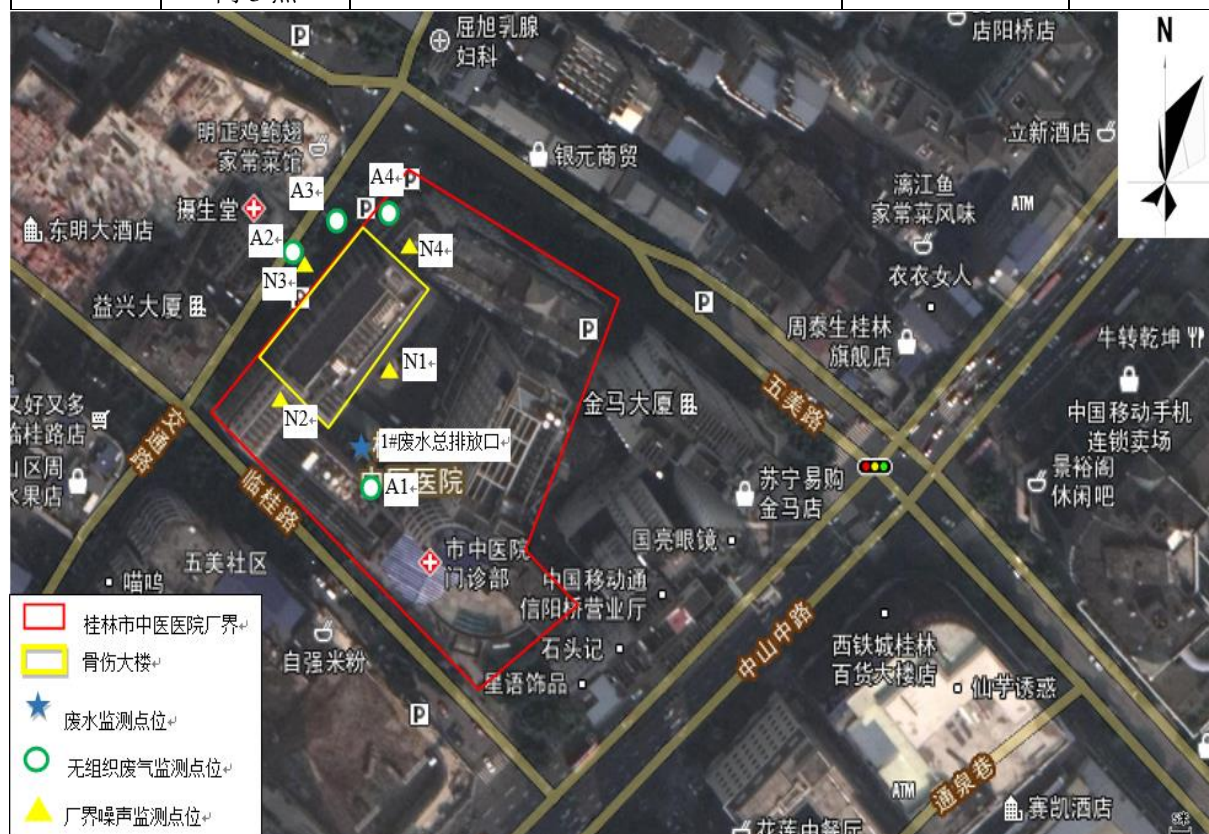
P
屈旭乳腺
妇科
店阳桥店
N
明正鸡翘
家常菜馆
银元商贸
立新酒店
A3
A4
P
漓江鱼
家常菜风味
ATM
摄生堂
东明大酒店
A2
N4
N3
衣衣女人
益兴大厦
P
P
周泰生桂林
旗舰店
牛转乾坤
N1
五美路
又好又多
临桂路店
交通路
N2
金马大厦
中国移动手机
连锁卖场
1#废水总排放口
山区周
水果店
中医医院
A1
苏宁易购
金马店
景裕阁
休闲吧
临桂路
国亮眼镜
五美社区
喵呜
市中医院
门诊部
中国移动通
信阳桥营业厅
桂林市中医医院厂界
骨伤大楼
自强米粉
石头记
中山中路
西铁城桂林
百货大楼店
仙芋诱惑
星语饰品
废水监测点位
P
无组织废气监测点位
ATM
通泉巷
厂界噪声监测点位
赛凯酒店
花莲中餐厅